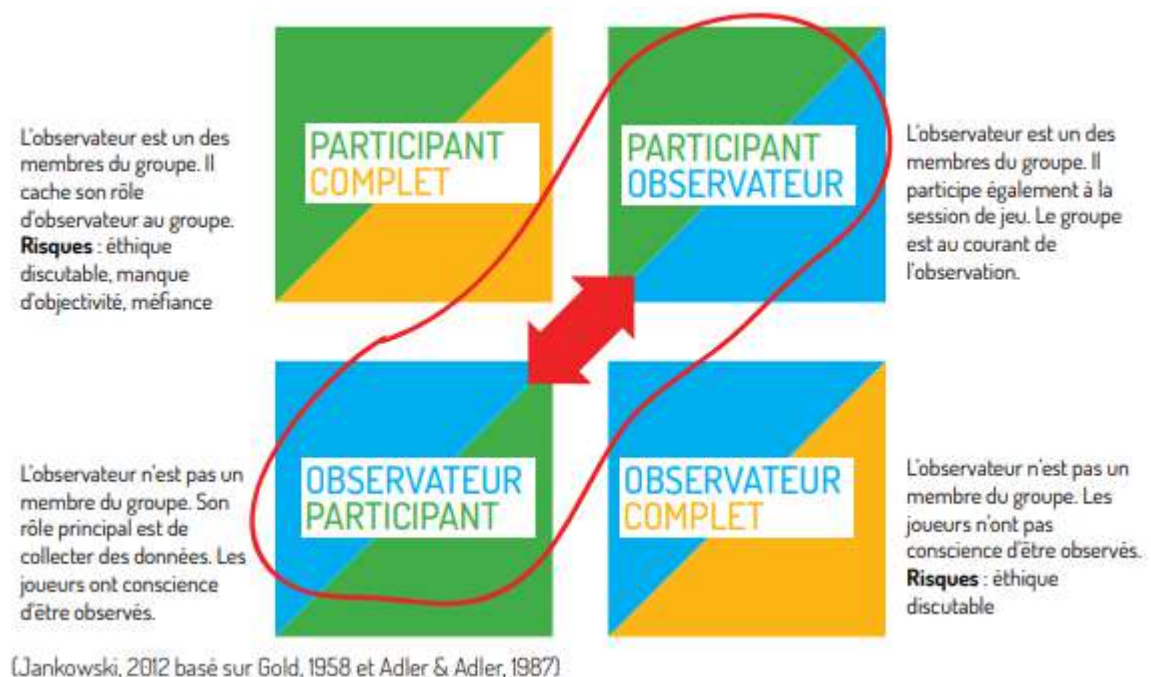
L'observateur est un des membres du groupe. Il cache son rôle d'observateur au groupe. **Risques** : éthique discutable, manque d'objectivité, méfiance

PARTICIPANT COMPLET

PARTICIPANT OBSERVATEUR

L'observateur est un des membres du groupe. Il participe également à la session de jeu. Le groupe est au courant de l'observation.

L'observateur n'est pas un membre du groupe. Son rôle principal est de collecter des données. Les joueurs ont conscience d'être observés.

OBSERVATEUR PARTICIPANT

OBSERVATEUR COMPLET

L'observateur n'est pas un membre du groupe. Les joueurs n'ont pas conscience d'être observés. **Risques** : éthique discutable

(Jankowski, 2012 basé sur Gold, 1958 et Adler & Adler, 1987)